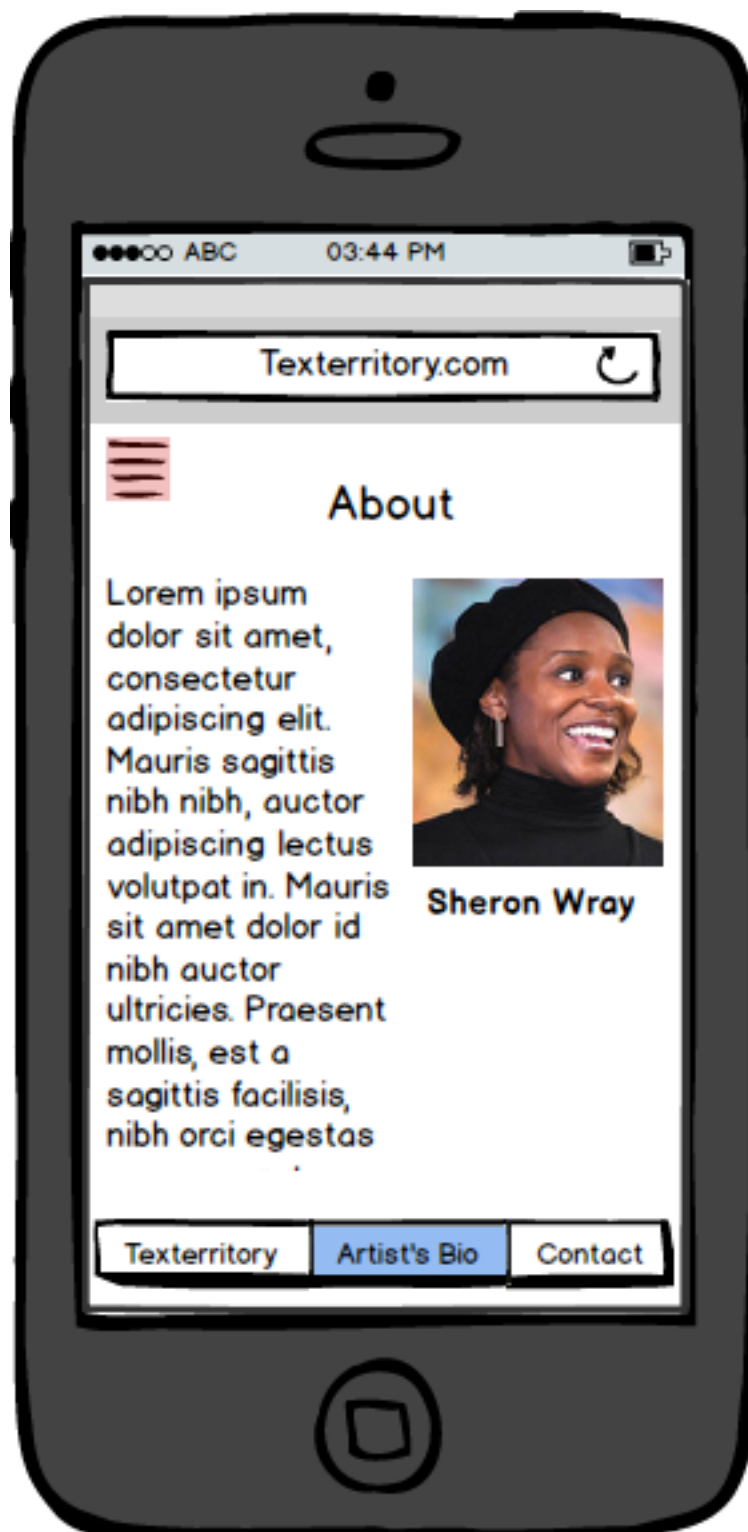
●●●○○ ABC 03:44 PM

Texterritory.com

About

Lorem ipsum dolor sit amet, consectetur adipiscing elit. Mauris sagittis nibh nibh, auctor adipiscing lectus volutpat in. Mauris sit amet dolor id nibh auctor ultricies. Praesent mollis, est a sagittis facilisis, nibh orci egestas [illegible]

Sheron Wray

| Texterritory | Artist's Bio | Contact |
|---|---|---|